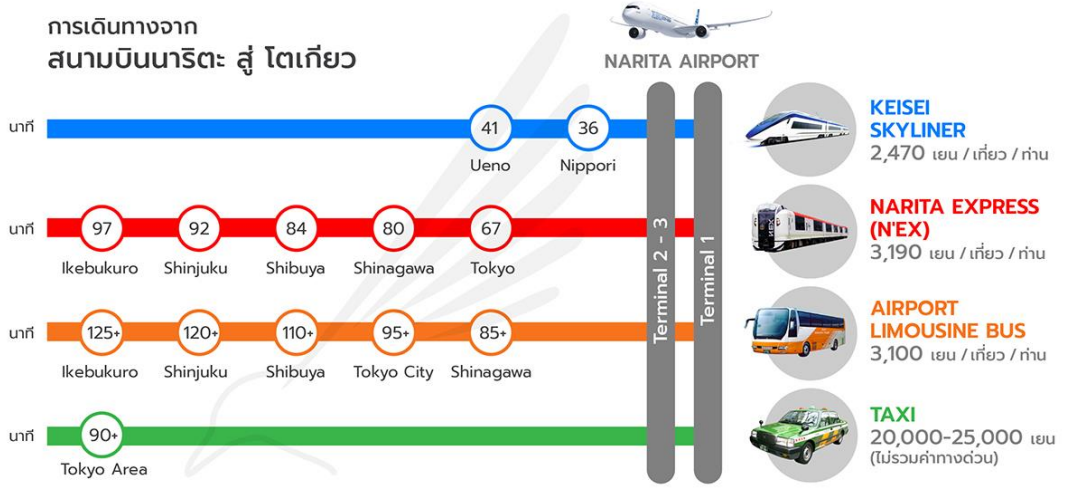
การเดินทางจาก
สนามบินนาริตะ สู่ โตเกียว

NARITA AIRPORT

นาที 41 Ueno 36 Nippori

KEISEI SKYLINER
2,470 เยน / เที่ยว / ท่าน

นาที 97 Ikebukuro 92 Shinjuku 84 Shibuya 80 Shinagawa 67 Tokyo

NARITA EXPRESS (N'EX)
3,190 เยน / เที่ยว / ท่าน

นาที 125+ Ikebukuro 120+ Shinjuku 110+ Shibuya 95+ Tokyo City 85+ Shinagawa

Terminal 2 - 3
Terminal 1

AIRPORT LIMOUSINE BUS
3,100 เยน / เที่ยว / ท่าน

นาที 90+ Tokyo Area

TAXI
20,000-25,000 เยน
(ไม่รวมค่าทางด่วน)